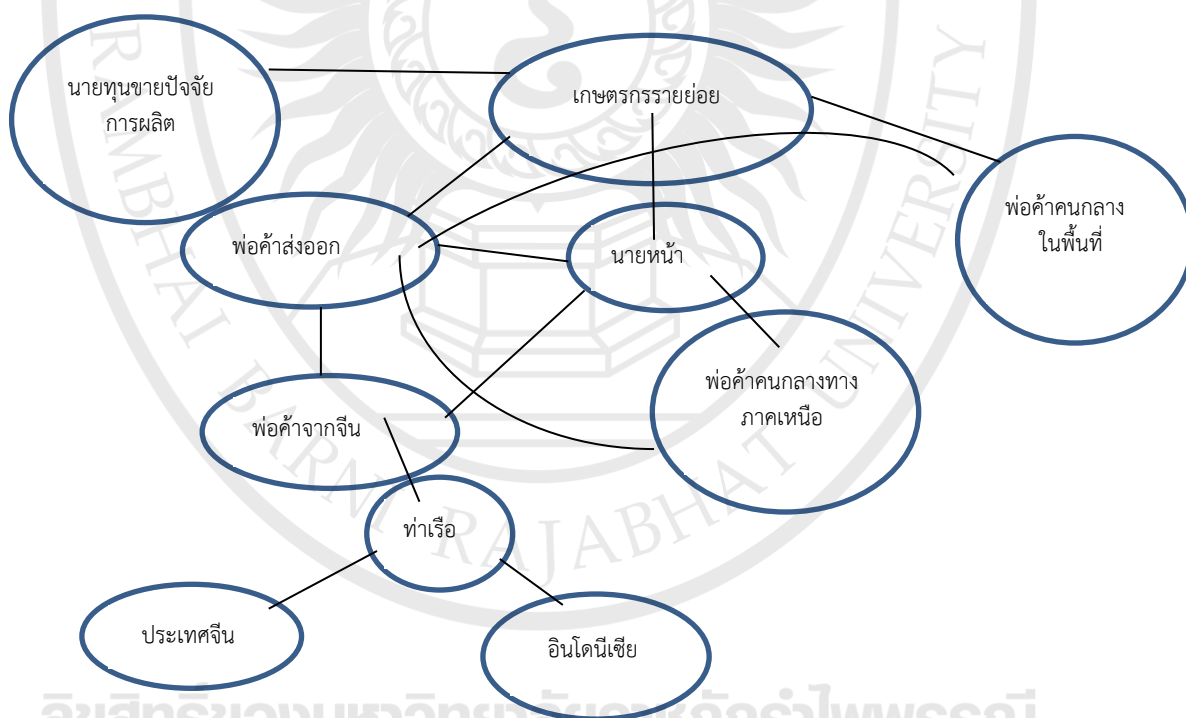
นายทุนขายปัจจัยการผลิต

เกษตรกรรายย่อย

พ่อค้าคนกลางในพื้นที่

พ่อค้าส่งออก

นายหน้า

พ่อค้าคนกลางทางภาคเหนือ

พ่อค้าจากจีน

ท่าเรือ

ประเทศจีน

อินโดนีเซีย

RAMBHAI BARNI RAJABHAT UNIVERSITY

ลิขสิทธิ์ของมหาวิทยาลัยราชภัฏรำไพพรรณี